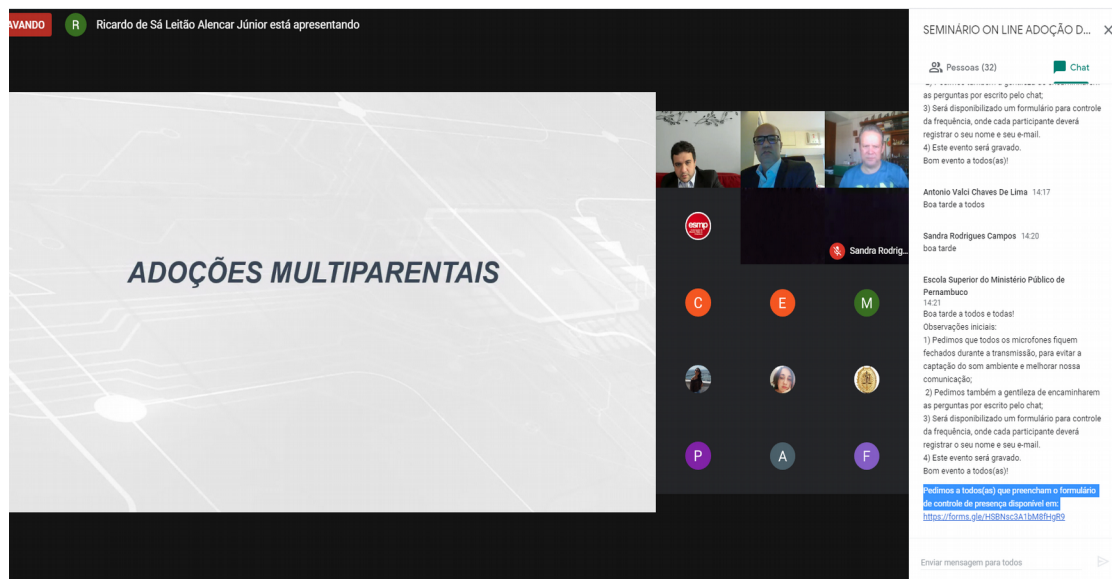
AVANDO

R Ricardo de Sá Leitão Alencar Júnior está apresentando

ADOÇÕES MULTIPARENTAIS

esmp

Sandra Rodrig...

C E M

P A F

SEMINÁRIO ON LINE ADOÇÃO D...

Pessoas (32)

Chat

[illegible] as perguntas por escrito pelo chat;
3) Será disponibilizado um formulário para controle da frequência, onde cada participante deverá registrar o seu nome e seu e-mail.
4) Este evento será gravado.
Bom evento a todos(as)!

Antonio Valci Chaves De Lima 14:17
Boa tarde a todos

Sandra Rodrigues Campos 14:20
boa tarde

Escola Superior do Ministério Público de Pernambuco
14:21
Boa tarde a todos e todas!
Observações iniciais:
1) Pedimos que todos os microfones fiquem fechados durante a transmissão, para evitar a captação do som ambiente e melhorar nossa comunicação;
2) Pedimos também a gentileza de encaminharem as perguntas por escrito pelo chat;
3) Será disponibilizado um formulário para controle da frequência, onde cada participante deverá registrar o seu nome e seu e-mail.
4) Este evento será gravado.
Bom evento a todos(as)!

Pedimos a todos(as) que preencham o formulário de controle de presença disponível em:
https://forms.gle/HSBNsc3A1bM8fHgR9

Enviar mensagem para todos